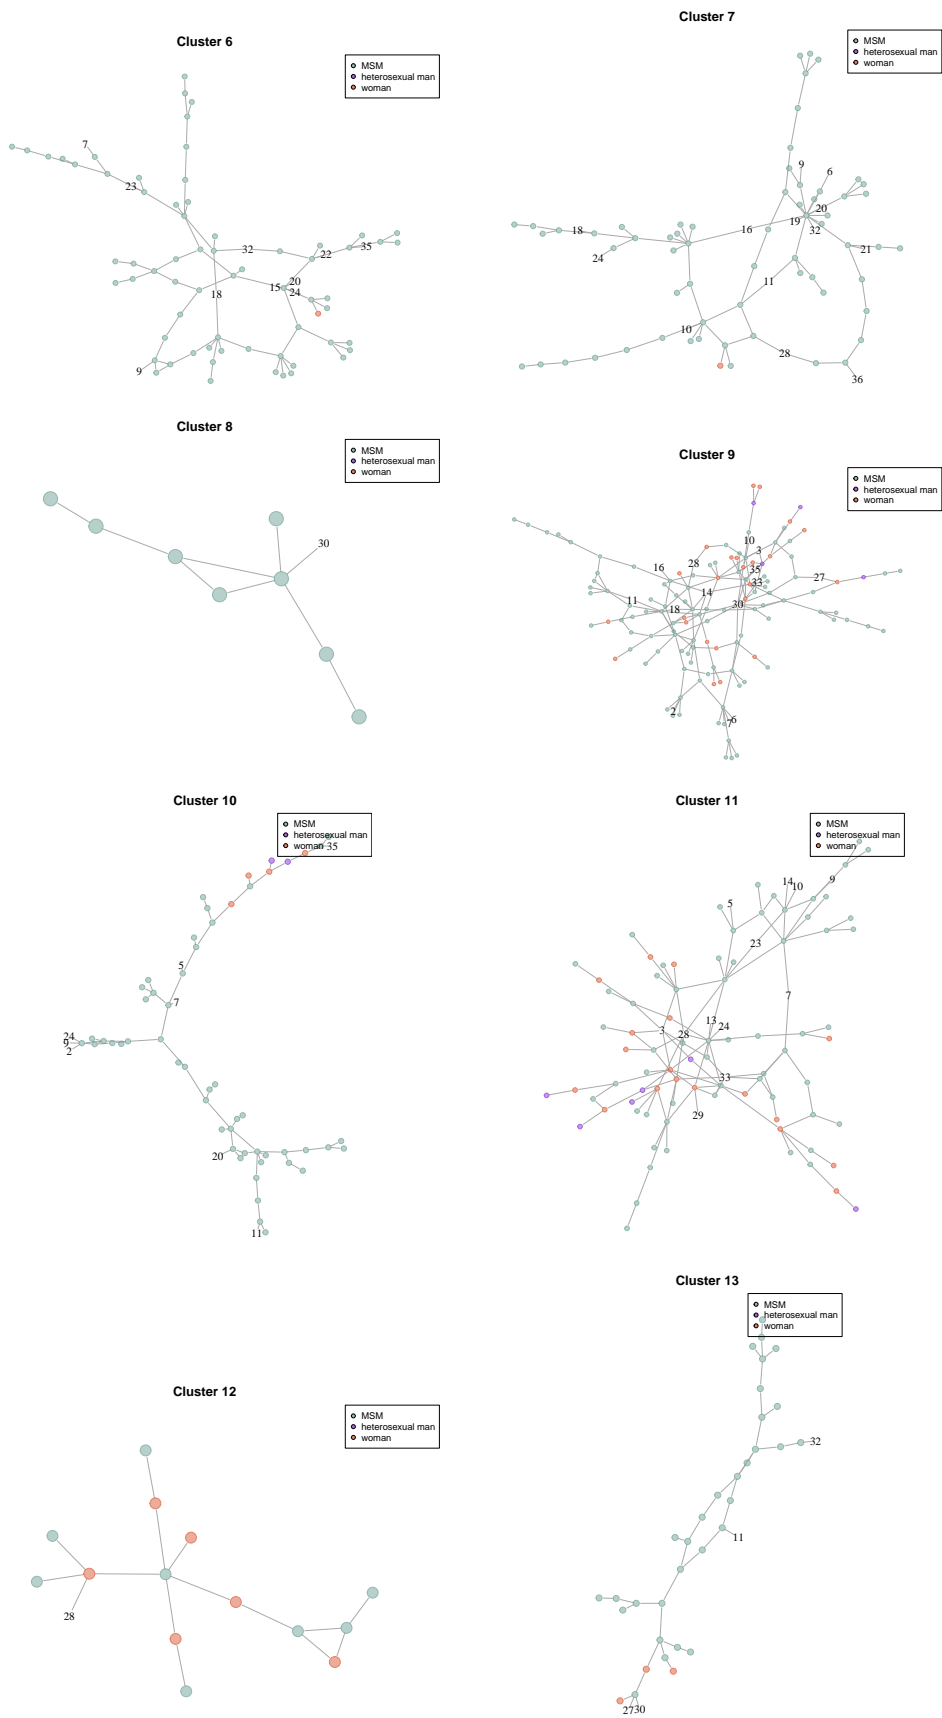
Cluster 6

MSM
heterosexual man
woman

7
23
32
35
22
20
15
24
18
9

Cluster 7

MSM
heterosexual man
woman

9
6
20
19
32
16
18
24
21
11
10
28
36

Cluster 8

MSM
heterosexual man
woman

30

Cluster 9

MSM
heterosexual man
woman

10
3
28
35
16
33
27
14
11
18
30
2
6
7

Cluster 10

MSM
heterosexual man
woman 35

5
7
24
9
2
20
11

Cluster 11

MSM
heterosexual man
woman

14
10
9
5
23
7
3
28
13
24
33
29

Cluster 12

MSM
heterosexual man
woman

28

Cluster 13

MSM
heterosexual man
woman

32
11
27
30